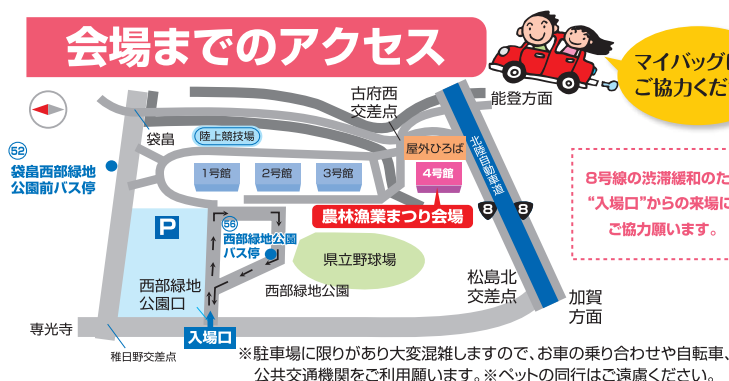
会場までのアクセス

マイバッグ
ご協力くだ

古府西
交差点

能登方面

袋畠

陸上競技場

52
袋畠西部緑地
公園前バス停

屋外ひろば

北陸自動車道

1号館

2号館

3号館

4号館

8号線の渋滞緩和のた
"入場口"からの来場に
ご協力願います。

P

56
西部緑地公園
バス停

農林漁業まつり会場

8

8

県立野球場

松島北
交差点

加賀
方面

西部緑地
公園口

西部緑地公園

専光寺

入場口

稚日野交差点

※駐車場に限りがあり大変混雑しますので、お車の乗り合わせや自転車、公共交通機関をご利用願います。※ペットの同行はご遠慮ください。